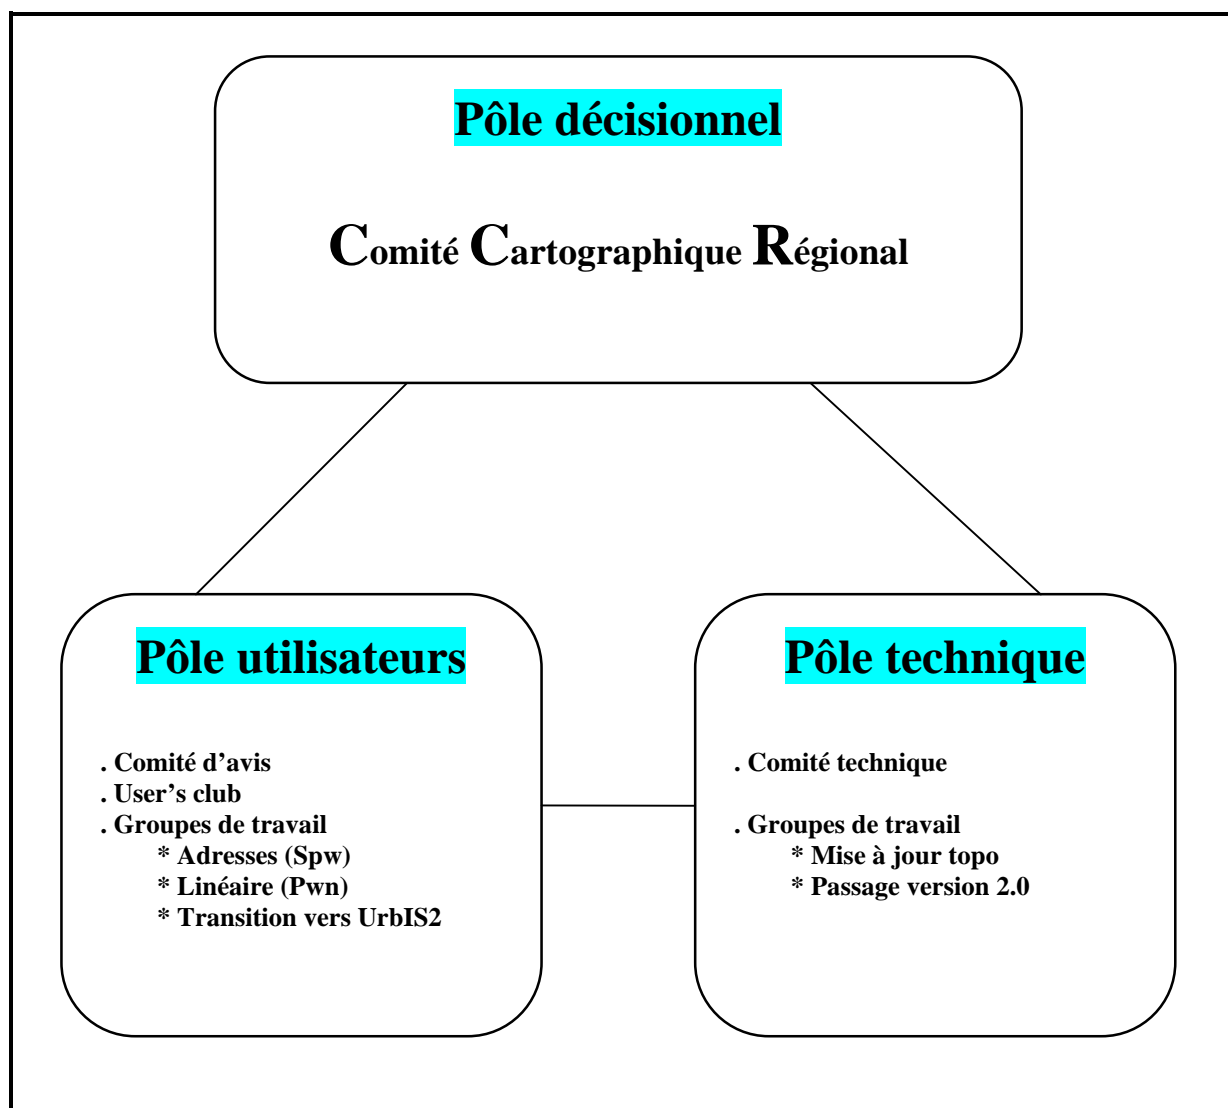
Pôle décisionnel

Comité Cartographique Régional

Pôle utilisateurs

. Comité d'avis
. User's club
. Groupes de travail
* Adresses (Spw)
* Linéaire (Pwn)
* Transition vers UrbIS2

Pôle technique

. Comité technique

. Groupes de travail
* Mise à jour topo
* Passage version 2.0